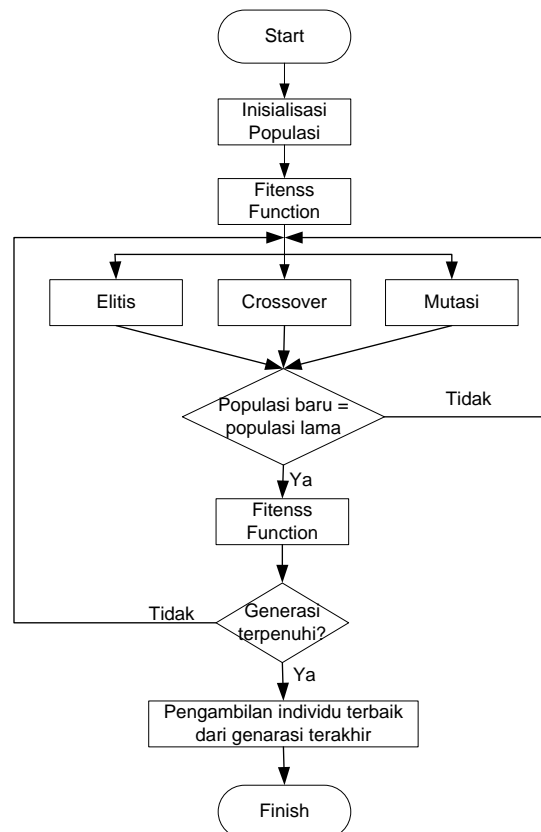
Start

Inisialisasi Populasi

Fitenss Function

Elitis

Crossover

Mutasi

Populasi baru = populasi lama

Tidak

Ya

Fitenss Function

Tidak

Generasi terpenuhi?

Ya

Pengambilan individu terbaik dari genarasi terakhir

Finish